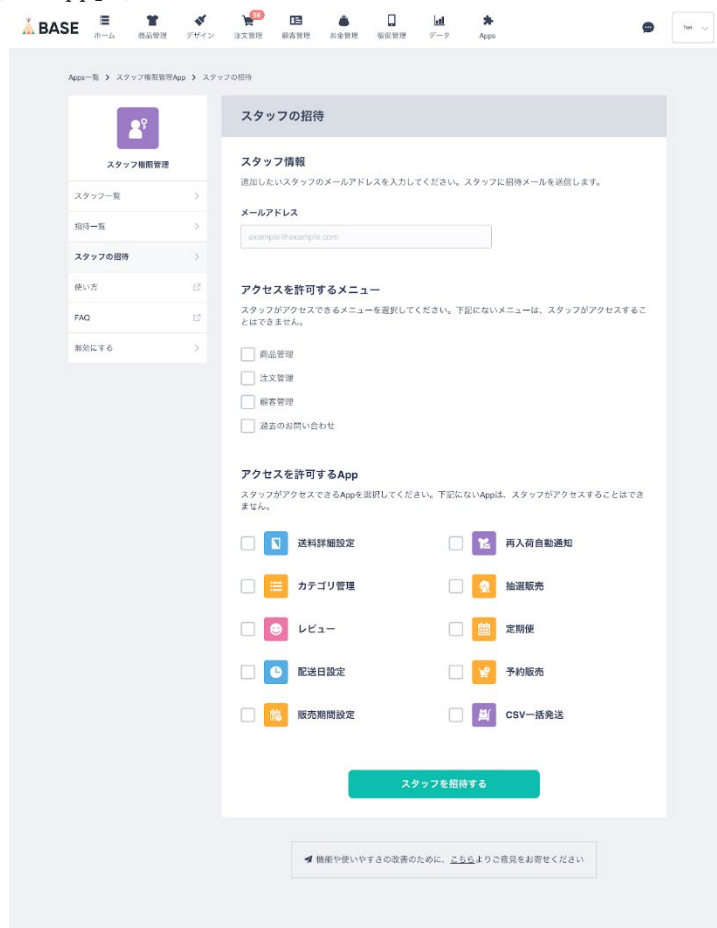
BASE ホーム 商品管理 デザイン 56 注文管理 顧客管理 お金管理 販促管理 データ Apps

Test

Apps一覧 > スタッフ権限管理App > スタッフの招待

スタッフ権限管理

スタッフ一覧
招待一覧
スタッフの招待
使い方
FAQ
無効にする

スタッフの招待

スタッフ情報
追加したいスタッフのメールアドレスを入力してください。スタッフに招待メールを送信します。

メールアドレス
example@example.com

アクセスを許可するメニュー
スタッフがアクセスできるメニューを選択してください。下記にないメニューは、スタッフがアクセスすることはできません。

商品管理
注文管理
顧客管理
過去のお問い合わせ

アクセスを許可するApp
スタッフがアクセスできるAppを選択してください。下記にないAppは、スタッフがアクセスすることはできません。

送料詳細設定
再入荷自動通知
カテゴリ管理
抽選販売
レビュー
定期便
配送日設定
予約販売
販売期間設定
CSV一括発送

スタッフを招待する

機能や使いやすさの改善のために、こちらよりご意見をお寄せください